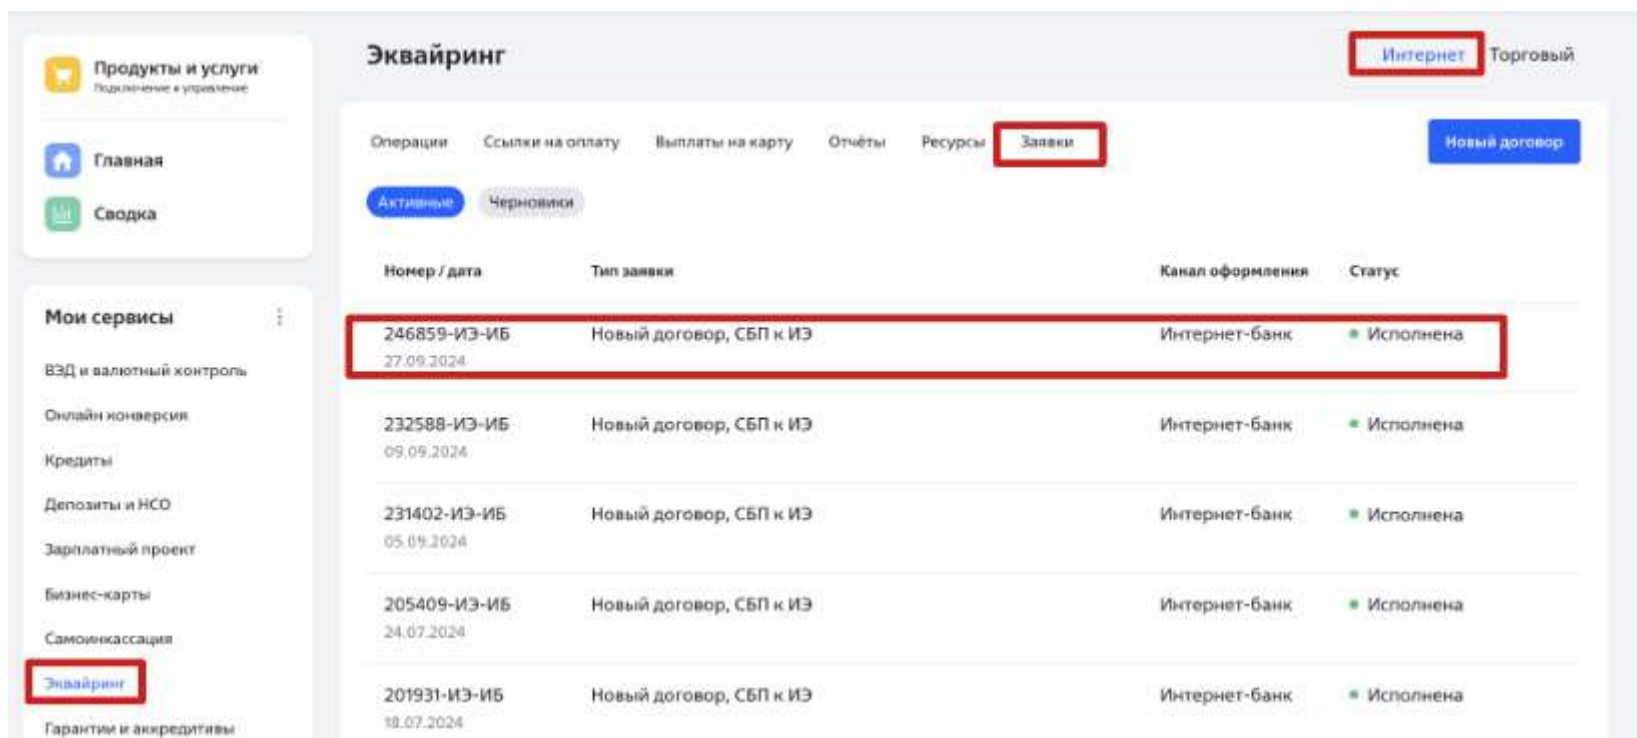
Продукты и услуги
Подключение и управление

Главная

Сводка

Мои сервисы

ВЭД и валютный контроль

Онлайн конверсия

Кредиты

Депозиты и НСО

Зарплатный проект

Бизнес-карты

Самоинкассация

Эквайринг

Гарантии и аккредитивы

Эквайринг

Интернет Торговый

Операции Ссылки на оплату Выплаты на карту Отчёты Ресурсы Заявки

Новый договор

Активные Черновики

| Номер / дата | Тип заявки | Канал оформления | Статус |
|---|---|---|---|
| 246859-ИЭ-ИБ 27.09.2024 | Новый договор, СБП к ИЭ | Интернет-банк | Исполнена |
| 232588-ИЭ-ИБ 09.09.2024 | Новый договор, СБП к ИЭ | Интернет-банк | Исполнена |
| 231402-ИЭ-ИБ 05.09.2024 | Новый договор, СБП к ИЭ | Интернет-банк | Исполнена |
| 205409-ИЭ-ИБ 24.07.2024 | Новый договор, СБП к ИЭ | Интернет-банк | Исполнена |
| 201931-ИЭ-ИБ 18.07.2024 | Новый договор, СБП к ИЭ | Интернет-банк | Исполнена |